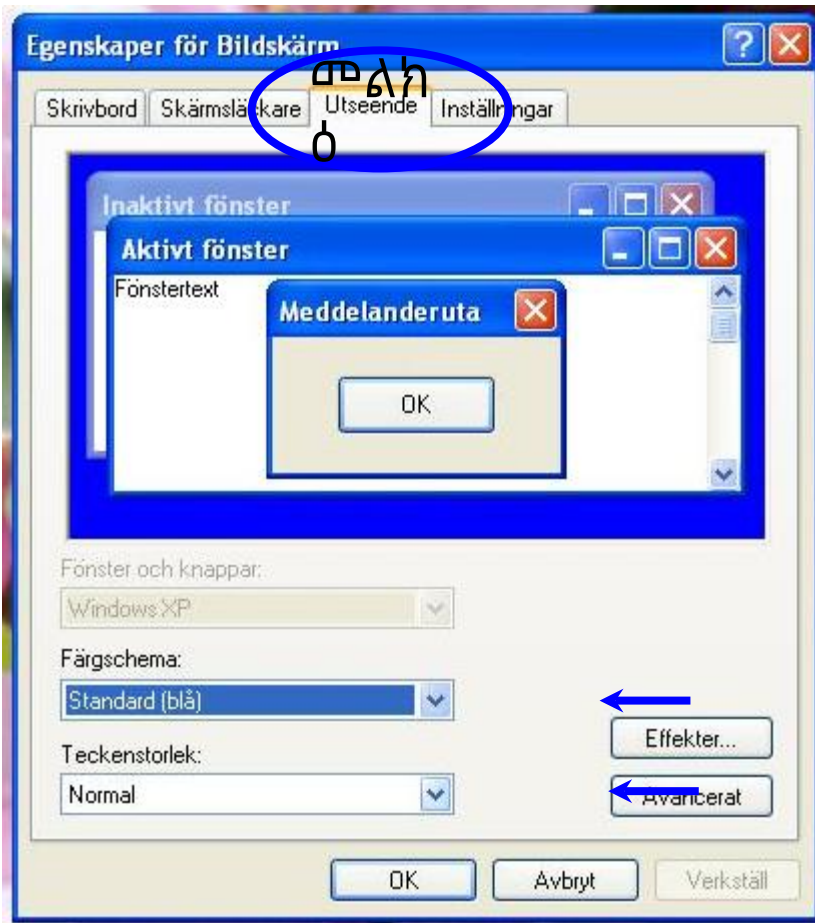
Egenskaper för Bildskärm

Skrivbord | Skärmsläckare | Utseende | Inställningar

መልክ ዕ

Inaktivt fönster

Aktivt fönster

Fönstertext

Meddelanderuta

OK

Fönster och knappar:

Windows XP

Färgschema:

Standard (blå)

Teckenstorlek:

Normal

Effekter...

Avancerat

OK

Avbryt

Verkställ